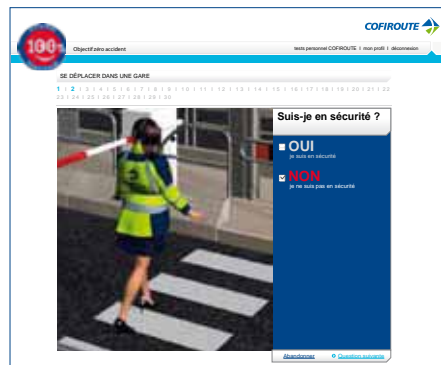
100%

Objectif zéro accident

COFIROUTE

tests personnel COFIROUTE | mon profil | déconnexion

SE DÉPLACER DANS UNE GARE

1 | 2 | 3 | 4 | 5 | 6 | 7 | 8 | 9 | 10 | 11 | 12 | 13 | 14 | 15 | 16 | 17 | 18 | 19 | 20 | 21 | 22 | 23 | 24 | 25 | 26 | 27 | 28 | 29 | 30

Suis-je en sécurité ?

OUI
je suis en sécurité

NON
je ne suis pas en sécurité

Abandonner

Question suivante